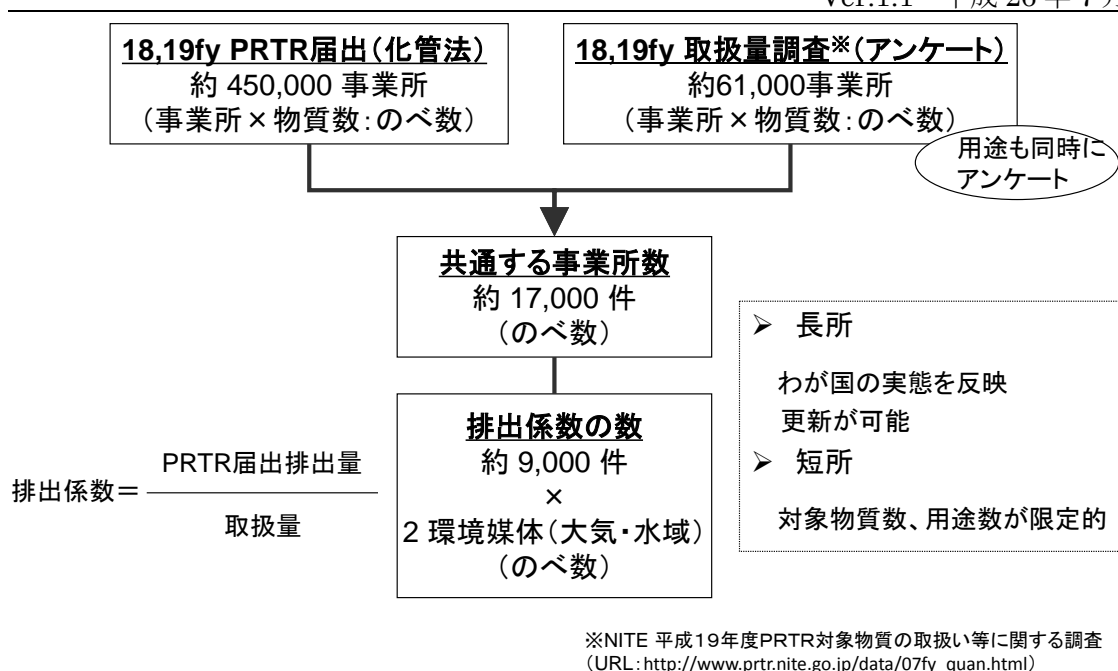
Ver.1.1 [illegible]版 26 年 7 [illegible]

18,19fy PRTR届出(化管法)
約 450,000 事業所
(事業所×物質数:のべ数)

18,19fy 取扱量調査※(アンケート)
約61,000事業所
(事業所×物質数:のべ数)

用途も同時にアンケート

共通する事業所数
約 17,000 件
(のべ数)

排出係数の数
約 9,000 件
×
2 環境媒体(大気・水域)
(のべ数)

排出係数＝$\frac{\text{PRTR届出排出量}}{\text{取扱量}}$

➢ 長所
わが国の実態を反映
更新が可能
➢ 短所
対象物質数、用途数が限定的

※NITE 平成19年度PRTR対象物質の取扱い等に関する調査
(URL: http://www.prtr.nite.go.jp/data/07fy_quan.html)